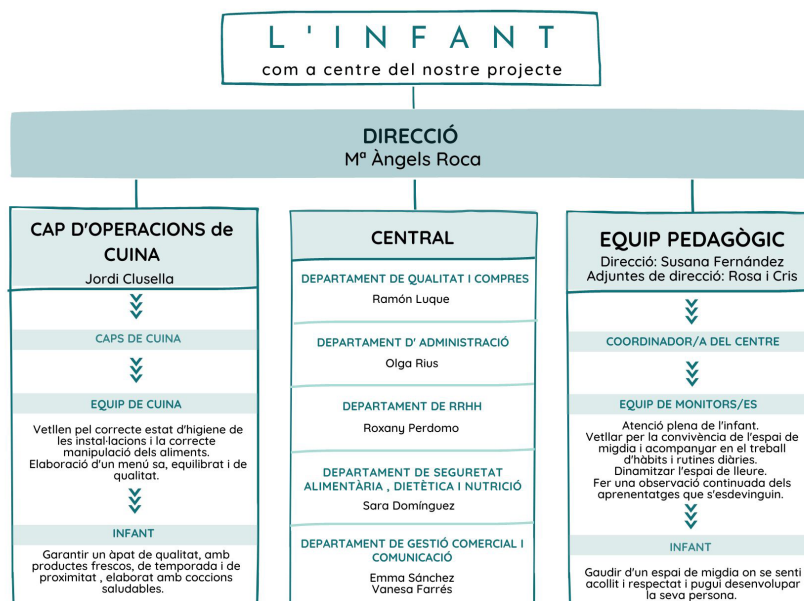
L'INFANT
com a centre del nostre projecte

DIRECCIÓ
Mª Àngels Roca

CAP D'OPERACIONS de CUINA
Jordi Clusella

CAPS DE CUINA

EQUIP DE CUINA

Vetllen pel correcte estat d'higiene de les instal·lacions i la correcte manipulació dels aliments. Elaboració d'un menú sa, equilibrat i de qualitat.

INFANT

Garantir un àpat de qualitat, amb productes frescos, de temporada i de proximitat , elaborat amb coccions saludables.

CENTRAL

DEPARTAMENT DE QUALITAT I COMPRES
Ramón Luque

DEPARTAMENT D' ADMINISTRACIÓ
Olga Rius

DEPARTAMENT DE RRHH
Roxany Perdomo

DEPARTAMENT DE SEGURETAT ALIMENTÀRIA , DIETÈTICA I NUTRICIÓ
Sara Domínguez

DEPARTAMENT DE GESTIÓ COMERCIAL I COMUNICACIÓ
Emma Sánchez
Vanesa Farrés

EQUIP PEDAGÒGIC
Direcció: Susana Fernández
Adjuntes de direcció: Rosa i Cris

COORDINADOR/A DEL CENTRE

EQUIP DE MONITORS/ES

Atenció plena de l'infant.
Vetllar per la convivència de l'espai de migdia i acompanyar en el treball d'hàbits i rutines diàries.
Dinamitzar l'espai de lleure.
Fer una observació continuada dels aprenentatges que s'esdevinguin.

INFANT

Gaudir d'un espai de migdia on se senti acollit i respectat i pugui desenvolupar la seva persona.